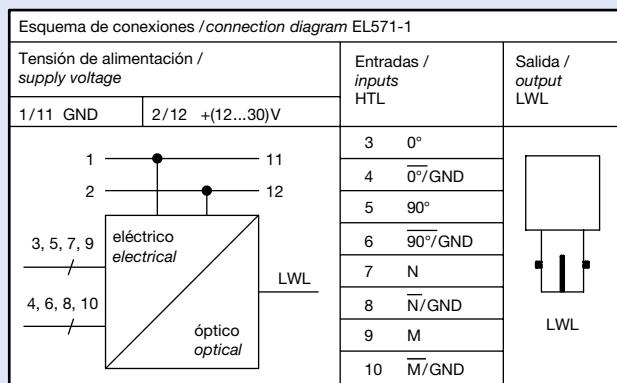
Esquema de conexiones / *connection diagram* EL571-1

| Tensión de alimentación / *supply voltage* | | Entradas / *inputs* HTL | | Salida / *output* LWL |
|---|---|---|---|---|
| 1/11 GND | 2/12 +(12...30)V | | | |
| | | 3 | 0° | |
| | | 4 | $\overline{0°}$/GND | |
| | | 5 | 90° | |
| | | 6 | $\overline{90°}$/GND | |
| | | 7 | N | |
| | | 8 | $\overline{N}$/GND | |
| | | 9 | M | |
| | | 10 | $\overline{M}$/GND | |

1
2
11
12
3, 5, 7, 9
4, 6, 8, 10
eléctrico
*electrical*
óptico
*optical*
LWL

LWL